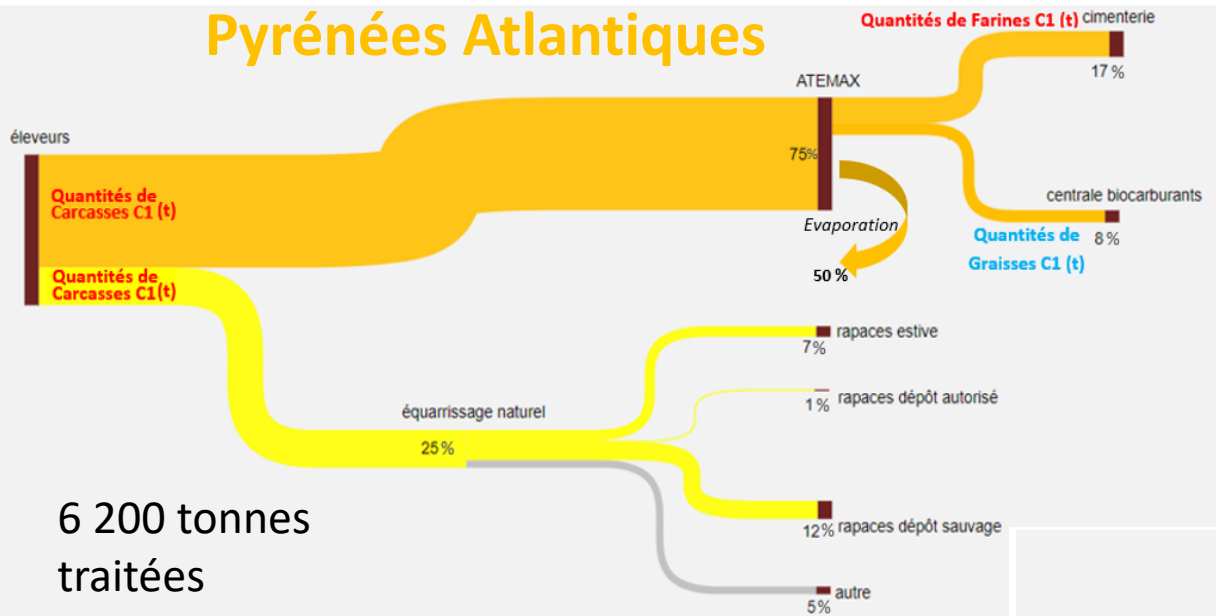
Pyrénées Atlantiques

Quantités de Farines C1 (t) cimenterie

17 %

ATEMAX

éleveurs

75%

Quantités de Carcasses C1 (t)

centrale biocarburants

Evaporation

Quantités de Graisses C1 (t)

8 %

50 %

Quantités de Carcasses C1(t)

rapaces estive

7%

rapaces dépôt autorisé

1%

équarrissage naturel

25%

6 200 tonnes traitées

12% rapaces dépôt sauvage

autre

5%